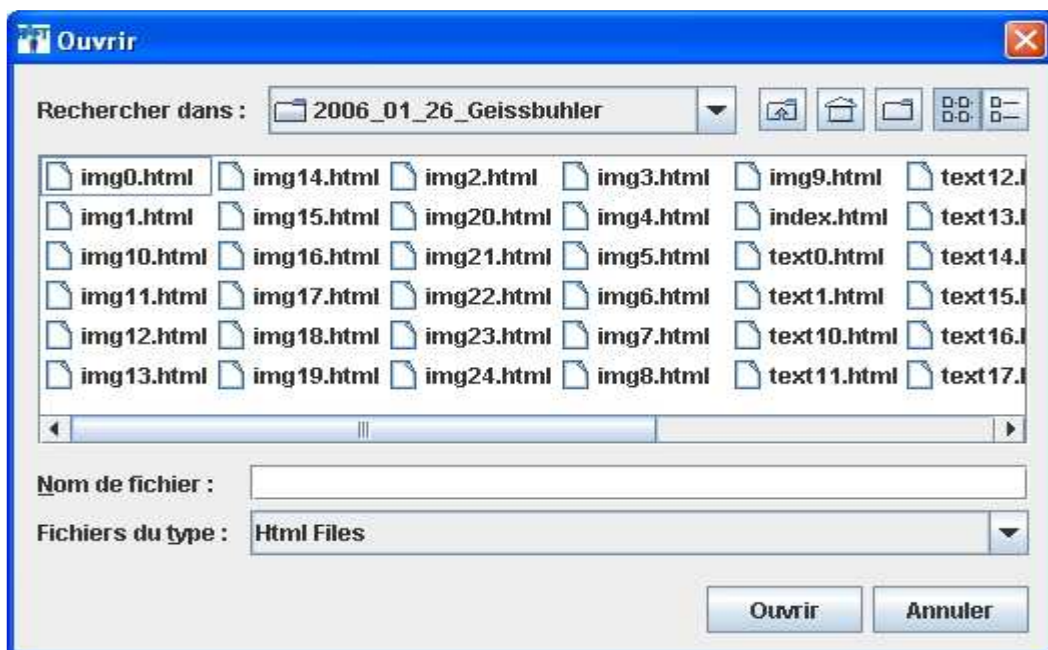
Ouvrir

Rechercher dans : 2006_01_26_Geissbuhler

img0.html
img1.html
img10.html
img11.html
img12.html
img13.html
img14.html
img15.html
img16.html
img17.html
img18.html
img19.html
img2.html
img20.html
img21.html
img22.html
img23.html
img24.html
img3.html
img4.html
img5.html
img6.html
img7.html
img8.html
img9.html
index.html
text0.html
text1.html
text10.html
text11.html
text12.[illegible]
text13.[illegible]
text14.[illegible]
text15.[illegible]
text16.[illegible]
text17.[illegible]

Nom de fichier :

Fichiers du type : Html Files

Ouvrir Annuler